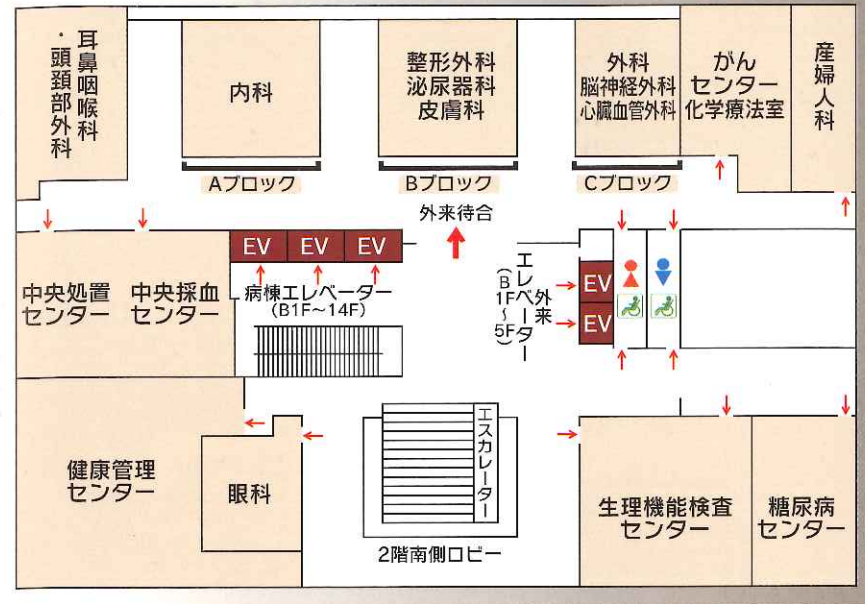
耳鼻咽喉科・頭頸部外科

内科

整形外科
泌尿器科
皮膚科

外科
脳神経外科
心臓血管外科

がん
センター
化学療法室

産婦人科

Aブロック

Bブロック

Cブロック

外来待合

EV EV EV

病棟エレベーター
(B1F～14F)

外来エレベーター
(B1F～5F)

EV
EV

中央処置
センター

中央採血
センター

健康管理
センター

眼科

エスカレーター

2階南側ロビー

生理機能検査
センター

糖尿病
センター